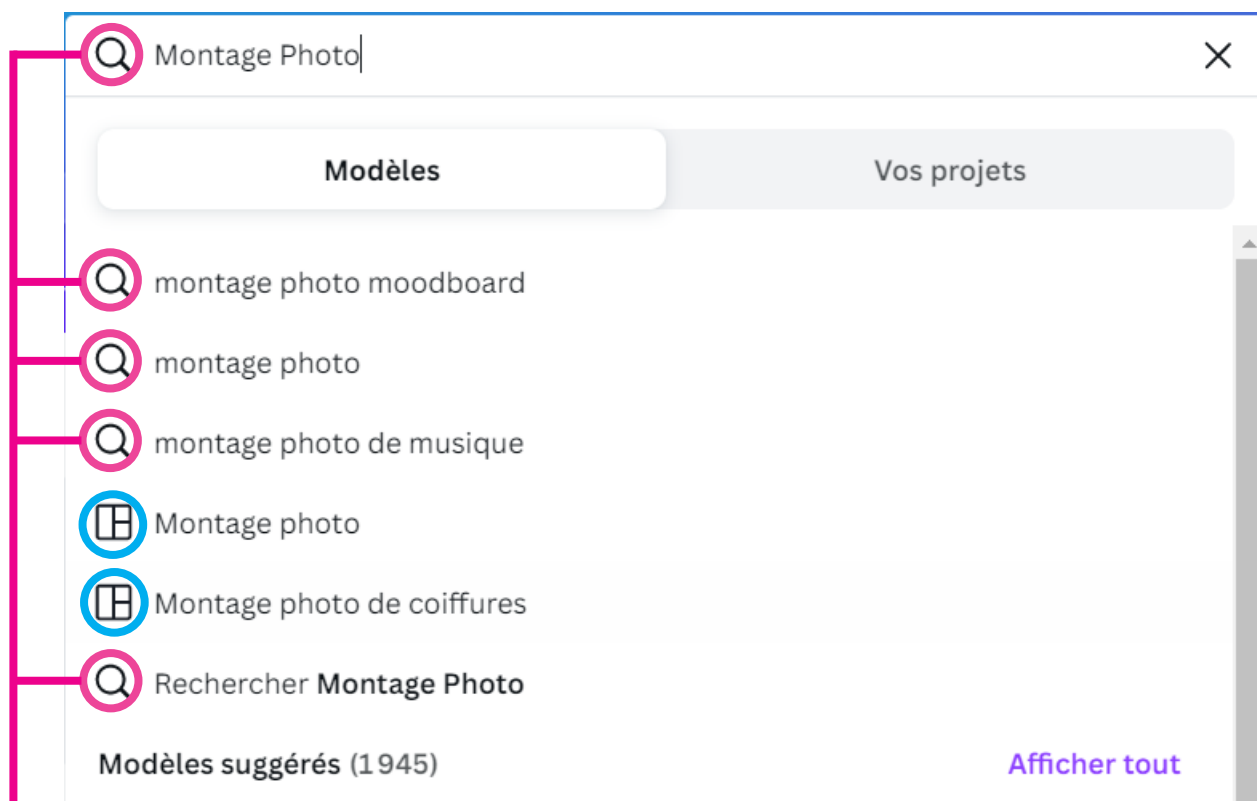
Montage Photo

Modèles

Vos projets

montage photo moodboard

montage photo

montage photo de musique

Montage photo

Montage photo de coiffures

Rechercher **Montage Photo**

**Modèles suggérés** (1945)

Afficher tout